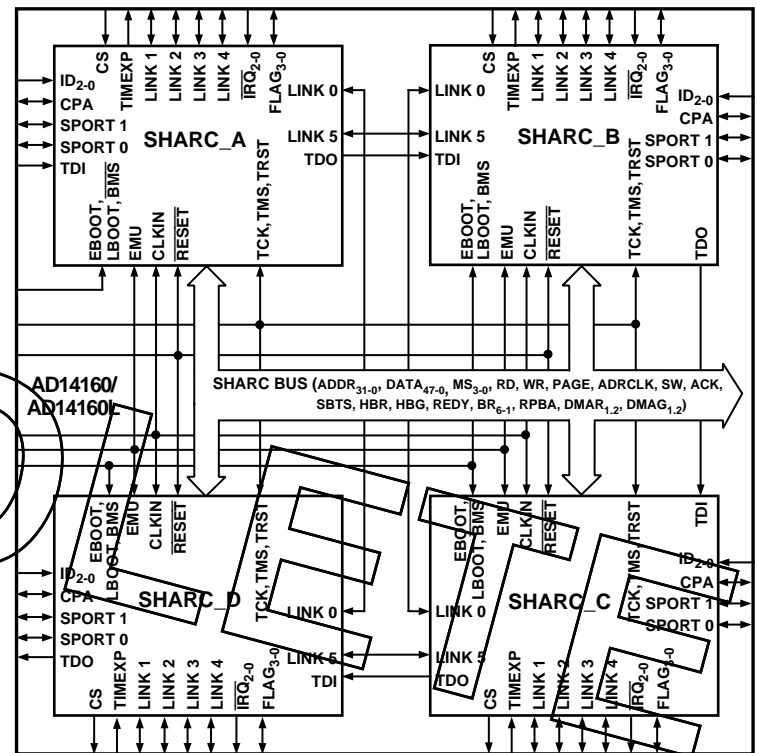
CS
TIMEXP
LINK 1
LINK 2
LINK 3
LINK 4
$\overline{IRQ}_{2-0}$
$FLAG_{3-0}$
$ID_{2-0}$
CPA
SPORT 1
SPORT 0
TDI
LINK 0
LINK 5
TDO
SHARC_A
EBOOT, LBOOT, $\overline{BMS}$
EMU
CLKIN
$\overline{RESET}$
TCK, TMS, TRST

CS
TIMEXP
LINK 1
LINK 2
LINK 3
LINK 4
$\overline{IRQ}_{2-0}$
$FLAG_{3-0}$
LINK 0
LINK 5
TDI
$ID_{2-0}$
CPA
SPORT 1
SPORT 0
SHARC_B
EBOOT, LBOOT, BMS
EMU
CLKIN
$\overline{RESET}$
TCK, TMS, TRST
TDO

AD14160/ AD14160L

SHARC BUS ($ADDR_{31-0}$, $DATA_{47-0}$, $MS_{3-0}$, RD, WR, PAGE, ADRCLK, SW, ACK, SBTS, HBR, HBG, REDY, $BR_{6-1}$, RPBA, $DMAR_{1,2}$, $DMAG_{1,2}$)

EBOOT, LBOOT, BMS
EMU
CLKIN
$\overline{RESET}$
TCK, TMS, TRST
$ID_{2-0}$
CPA
SHARC_D
SPORT 1
SPORT 0
TDO
LINK 0
LINK 5
TDI
CS
TIMEXP
LINK 1
LINK 2
LINK 3
LINK 4
$\overline{IRQ}_{2-0}$
$FLAG_{3-0}$

EBOOT, LBOOT, BMS
EMU
CLKIN
$\overline{RESET}$
TCK, TMS, TRST
TDI
$ID_{2-0}$
CPA
SPORT 1
SPORT 0
LINK 0
SHARC_C
LINK 5
TDO
CS
TIMEXP
LINK 1
LINK 2
LINK 3
LINK 4
$\overline{IRQ}_{2-0}$
$FLAG_{3-0}$